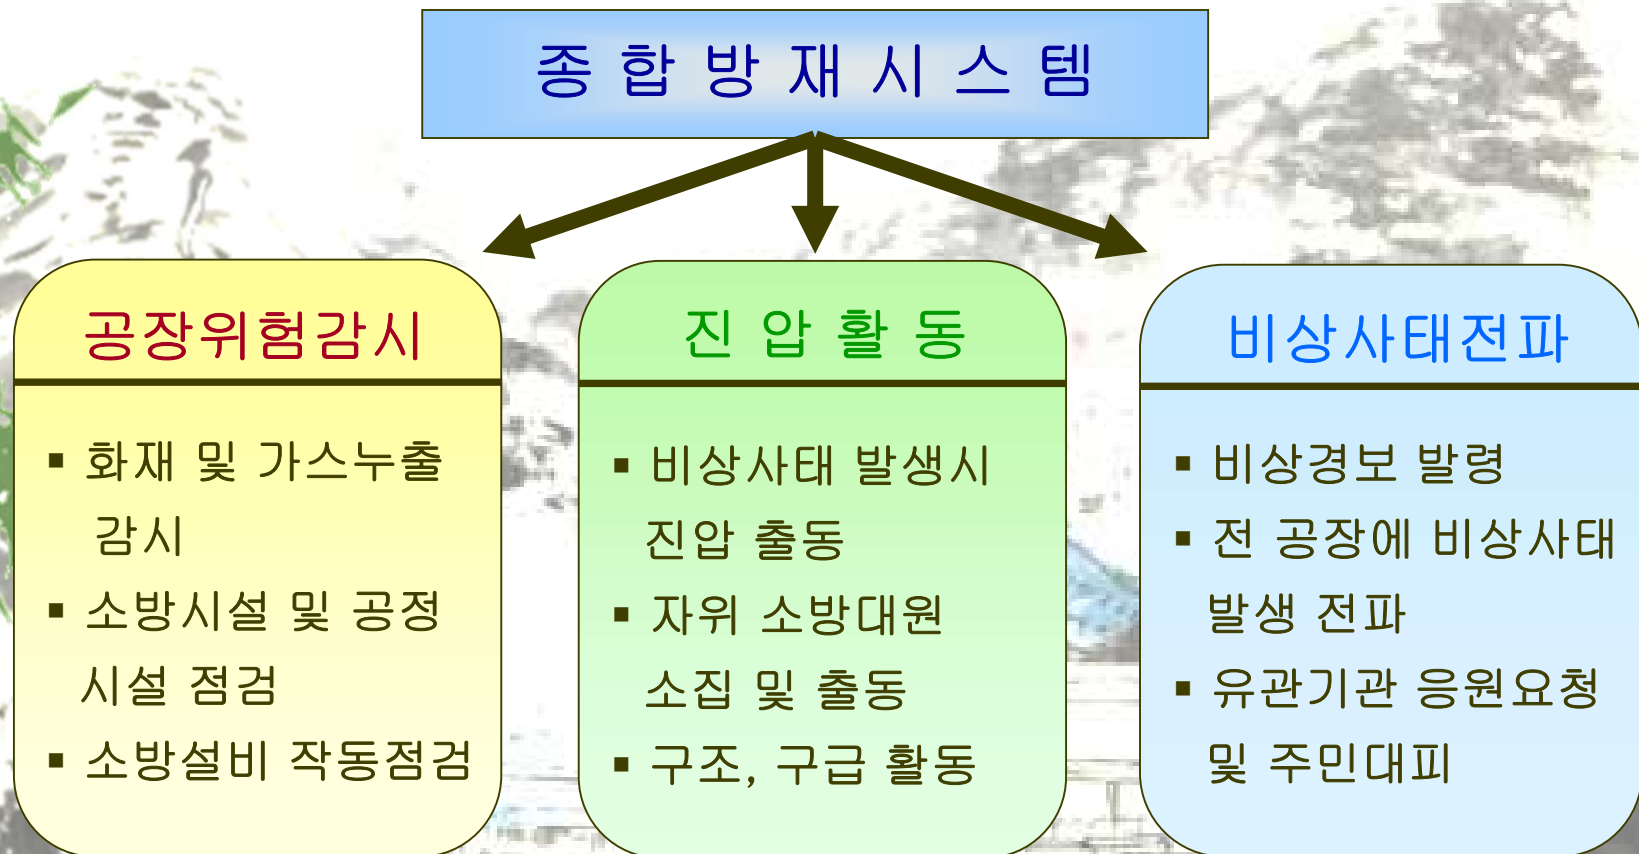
종 합 방 재 시 스 템

공장위험감시

▪ 화재 및 가스누출 감시
▪ 소방시설 및 공정 시설 점검
▪ 소방설비 작동점검

진 압 활 동

▪ 비상사태 발생시 진압 출동
▪ 자위 소방대원 소집 및 출동
▪ 구조, 구급 활동

비상사태전파

▪ 비상경보 발령
▪ 전 공장에 비상사태 발생 전파
▪ 유관기관 응원요청 및 주민대피